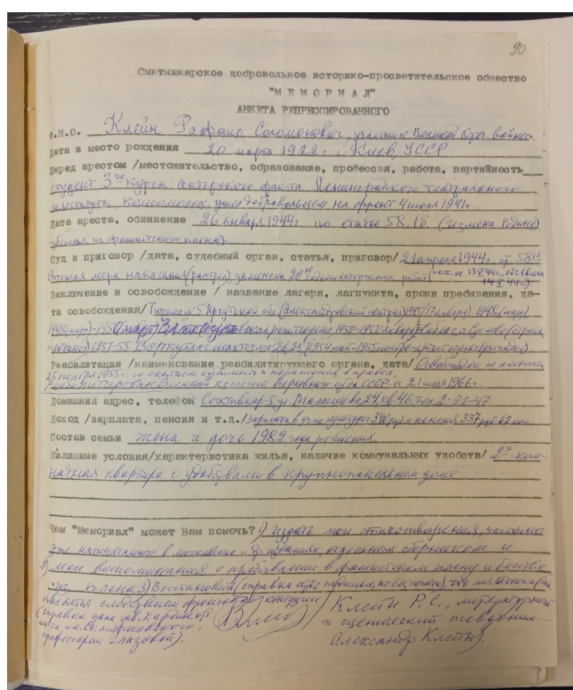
90

Сыктывкарское добровольное историко-просветительское общество "МЕМОРИАЛ"

АНКЕТА РЕПРЕССИРОВАННОГО

Ф.И.О. Клейн Рафаил Соломонович, участник Великой Отеч. войны

Дата и место рождения 20 марта 1922 г. Киев УССР

Перед арестом /местожительство, образование, профессия, работа, партийность студент 3го курса актерского факта Ленинградского театрального института, комсомолец, ушел добровольцем на фронт 4 июля 1941 г.

Дата ареста, обвинение 26 января 1944 г. по статье 58.1б (измена Родине) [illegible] на фашистском плену)

Суд и приговор /дата, судебный орган, статья, приговор/ 21 апреля 1944 г. ст. 58-1б Военная коллегия наказание (расстрел) заменено 20 годами каторжных работ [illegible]

Заключение и освобождение / название лагеря, лагпункта, сроки пребывания, дата освобождения/ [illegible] Воркута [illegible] 1950 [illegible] 1951-55 Воркута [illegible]

Реабилитация /наименование реабилитирующего органа, дата/ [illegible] Военной коллегией Верховного суда СССР 21 мая 1966 г.

Домашний адрес, телефон Сыктывкар ул. Малышева д.24 кв.46 тел. 2-90-47

Доход /зарплата, пенсия и т.п./ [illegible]

Состав семьи жена и дочь 1982 года рождения

Жилищные условия/характеристика жилья, наличие коммунальных удобств/ 2х комнатная квартира с удобствами в крупнопанельном доме

Чем "Мемориал" может Вам помочь? 1) Издать мои стихотворения, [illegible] 2) мои воспоминания о пребывании в фашистском плену и освобождении 3) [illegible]

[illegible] Клейн Р.С., литератор и сценарист, певец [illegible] Александр Клейн)